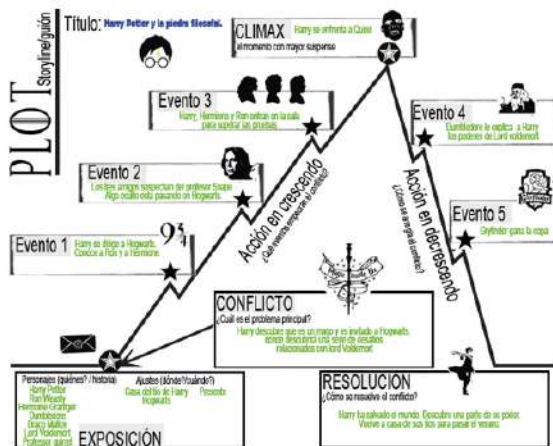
PLOT Storyline/guión

Título: Harry Potter y la piedra filosofal.

CLIMAX Harry se enfrenta a Quirel
el momento con mayor suspense

Evento 3
Harry, Hermione y Ron entran en la sala para superar las pruebas.

Evento 4
Dumbledore le explica a Harry los poderes de Lord Voldemort.

Evento 2
Los tres amigos sospechan del profesor Snape. Algo oculto está pasando en Hogwarts.

Acción en crescendo
¿Qué eventos empeoran el conflicto?

Acción en decrescendo
¿Cómo se arregla el conflicto?

Evento 5
Gryffindor gana la copa

Evento 1 Harry se dirige a Hogwarts. Conoce a Ron y a Hermione.

$9\frac{3}{4}$

CONFLICTO
¿Cuál es el problema principal?
Harry descubre que es un mago y es invitado a Hogwarts, donde descubrirá una serie de misterios relacionados con lord Voldemort.

RESOLUCIÓN
¿Cómo se resuelve el conflicto?
Harry ha salvado el mundo. Descubre una parte de su poder. Vuelve a casa de sus tíos para pasar el verano.

Personajes (¿quiénes? / historia)
Harry Potter
Ron Weasly
Hermione Granger
Dumbledore
Draco Malfoy
Lord Voldemort
Profesor quirrel

Ajustes (¿dónde?/¿cuándo?)
Casa de los tíos de Harry
Hogwarts
Presente

EXPOSICIÓN